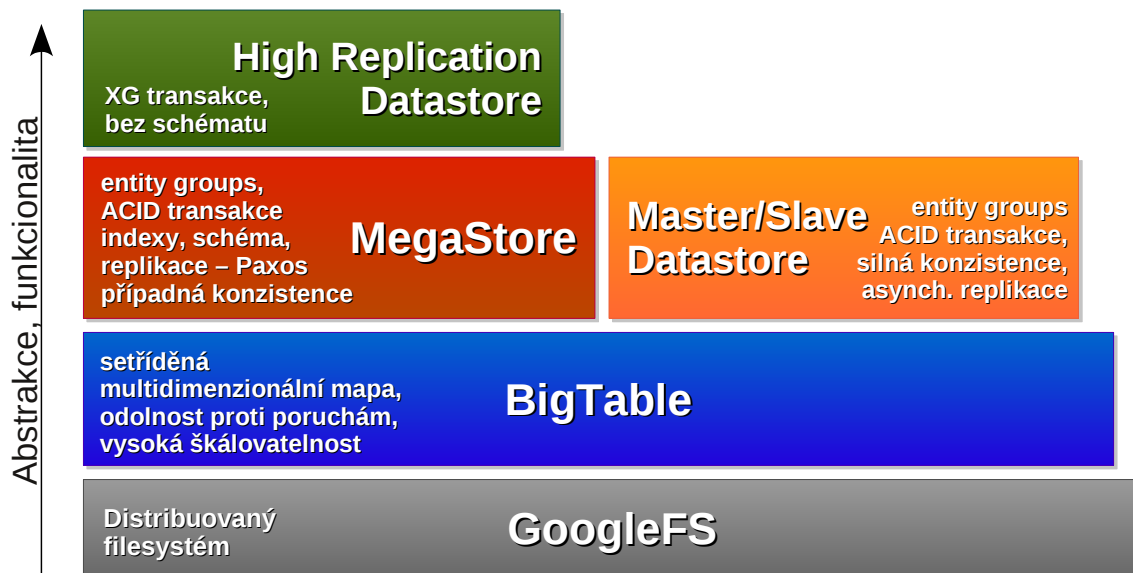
Abstrakce, funkcionalita

High Replication Datastore

XG transakce, bez schématu

entity groups, ACID transakce indexy, schéma, replikace – Paxos případná konzistence

MegaStore

Master/Slave Datastore

entity groups ACID transakce, silná konzistence, asynch. replikace

setříděná multidimenzionální mapa, odolnost proti poruchám, vysoká škálovatelnost

BigTable

Distribuovaný filesystém

GoogleFS